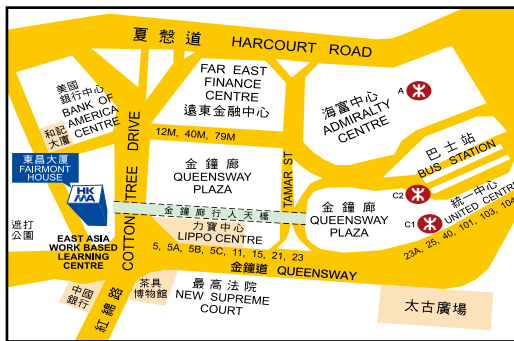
夏慤道 HARCOURT ROAD

美國銀行中心 BANK OF AMERICA CENTRE

FAR EAST FINANCE CENTRE 遠東金融中心

海富中心 ADMIRALTY CENTRE

A

和記大廈

12M, 40M, 79M

東昌大廈 FAIRMONT HOUSE

HKMA

COTTON TREE DRIVE

金鐘廊 QUEENSWAY PLAZA

TAMAR ST

巴士站 BUS STATION

C2

統一中心 UNITED CENTRE

遮打公園

EAST ASIA WORK BASED LEARNING CENTRE

金鐘廊行人天橋

力寶中心 LIPPO CENTRE

金鐘廊 QUEENSWAY PLAZA

C1

5, 5A, 5B, 5C, 11, 15, 21, 23

23A, 25, 40, 101, 103, 104

金鐘道 QUEENSWAY

中國銀行

茶具博物館

最高法院 NEW SUPREME COURT

太古廣場

紅棉路